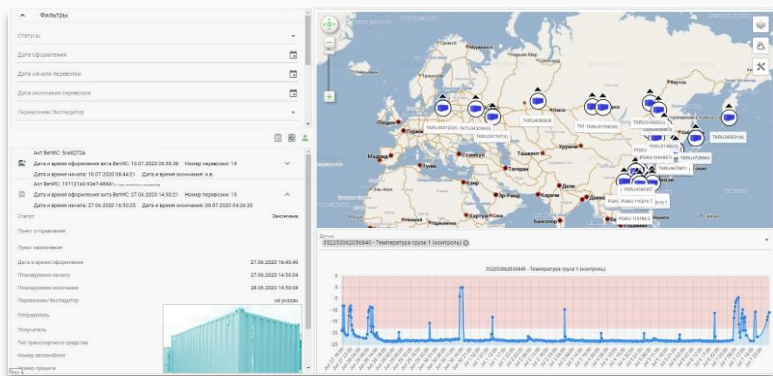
Фильтры

Статусы

Дата оформления

Дата начала перевозки

Дата окончания перевозки

Перевозчик/Экспедитор

Акт ВетИС: 5ce6272a
Дата и время оформления акта ВетИС: 10.07.2020 06:55:38 Номер перевозки: 14
Дата и время начала: 10.07.2020 08:44:21 Дата и время окончания: н.в.

Акт ВетИС: 191121a0-93e7-4668-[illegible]
Дата и время оформления акта ВетИС: 27.06.2020 14:50:21 Номер перевозки: 13
Дата и время начала: 27.06.2020 16:50:25 Дата и время окончания: 08.07.2020 04:26:39

Статус Закончена

Пункт отправления

Пункт назначения

Дата и время оформления 27.06.2020 16:45:40

Планируемое начало 27.06.2020 14:50:04

Планируемое окончание 28.06.2020 14:50:04

Перевозчик/Экспедитор не указан

Отправитель

Получатель

Тип транспортного средства

Номер автомобиля

Номер прицепа

Датчик
352253062056840 - Температура груза 1 (контроль)

352253062056840 - Температура груза 1 (контроль)

5
0
-5
-10
-15
-20
-25
-30
-35

TKRU4590128 TKRU4530129 TKRU4530048 TKRU4530128 TKRU4561225 TKRU4580056 POKU POKU POKU POKU1162947 POKU 1162951 POKU 1165081